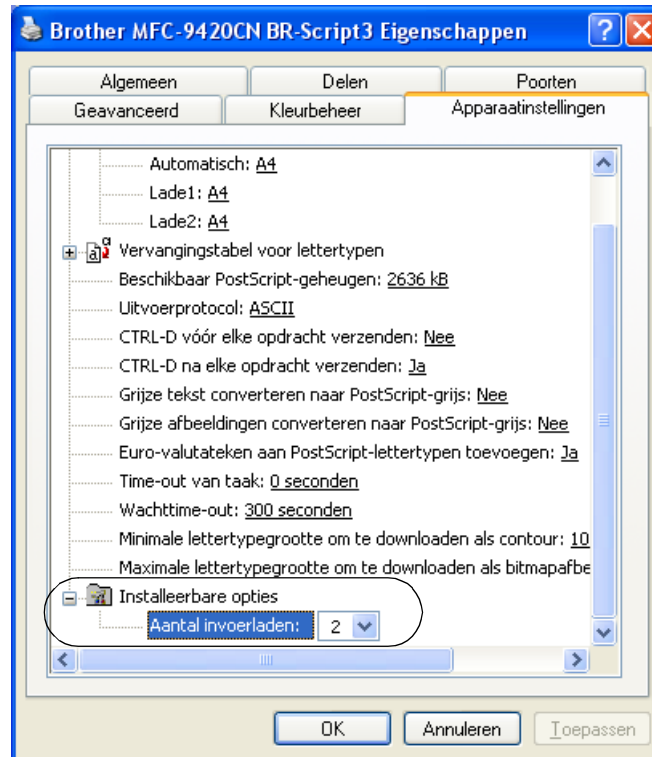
Brother MFC-9420CN BR-Script3 Eigenschappen

Algemeen | Delen | Poorten
Geavanceerd | Kleurbeheer | Apparaatinstellingen

Automatisch: A4
Lade1: A4
Lade2: A4
Vervangingstabel voor lettertypen
Beschikbaar PostScript-geheugen: 2636 kB
Uitvoerprotocol: ASCII
CTRL-D vóór elke opdracht verzenden: Nee
CTRL-D na elke opdracht verzenden: Ja
Grijze tekst converteren naar PostScript-grijs: Nee
Grijze afbeeldingen converteren naar PostScript-grijs: Nee
Euro-valutateken aan PostScript-lettertypen toevoegen: Ja
Time-out van taak: 0 seconden
Wachttime-out: 300 seconden
Minimale lettertypegrootte om te downloaden als contour: 10
Maximale lettertypegrootte om te downloaden als bitmapafbe
Installeerbare opties
Aantal invoerladen: 2

OK | Annuleren | Toepassen